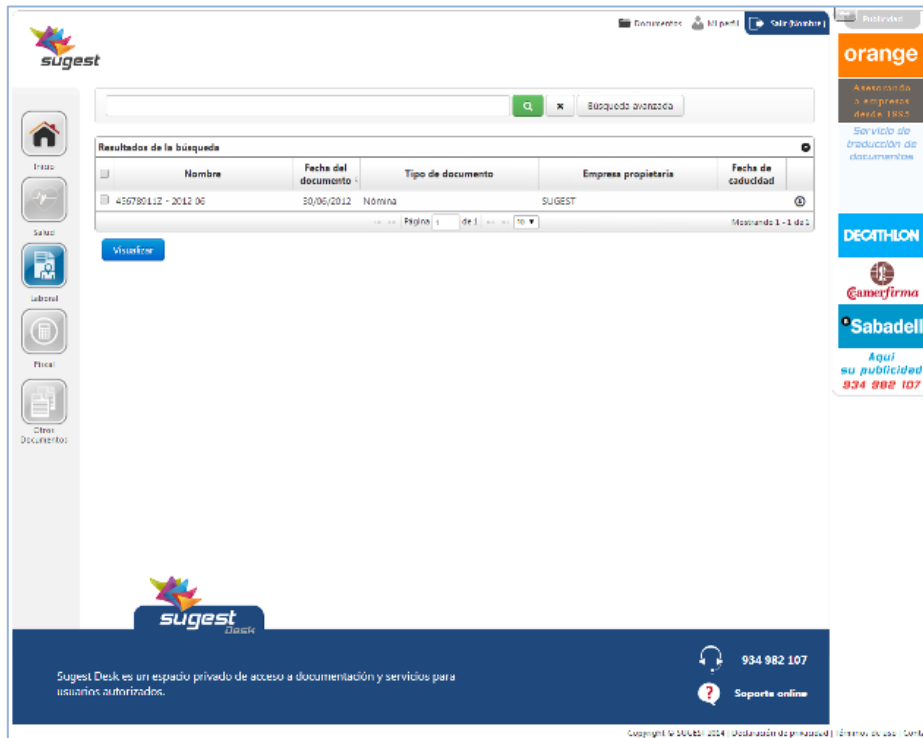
sugest

Documentos Mi perfil Salir (Nombre)

Publicidad

orange

Asesorando a empresas desde 1995

Servicio de traducción de documentos

DECATHLON

Camerfirma

Sabadell

Aquí su publicidad 934 982 107

Búsqueda avanzada

Inicio

Salud

Laboral

Fiscal

Otros Documentos

Resultados de la búsqueda

| | Nombre | Fecha del documento | Tipo de documento | Empresa propietaria | Fecha de caducidad | |
|---|---|---|---|---|---|---|
| | 43678011Z - 2012 06 | 30/06/2012 | Nómina | SUGEST | | |

Página 1 de 1 10

Mostrando 1 - 1 de 1

Visualizar

sugest Desk

Sugest Desk es un espacio privado de acceso a documentación y servicios para usuarios autorizados.

934 982 107

Soporte online

Copyright © SUGEST 2014 | Declaración de privacidad | Términos de uso | Cont